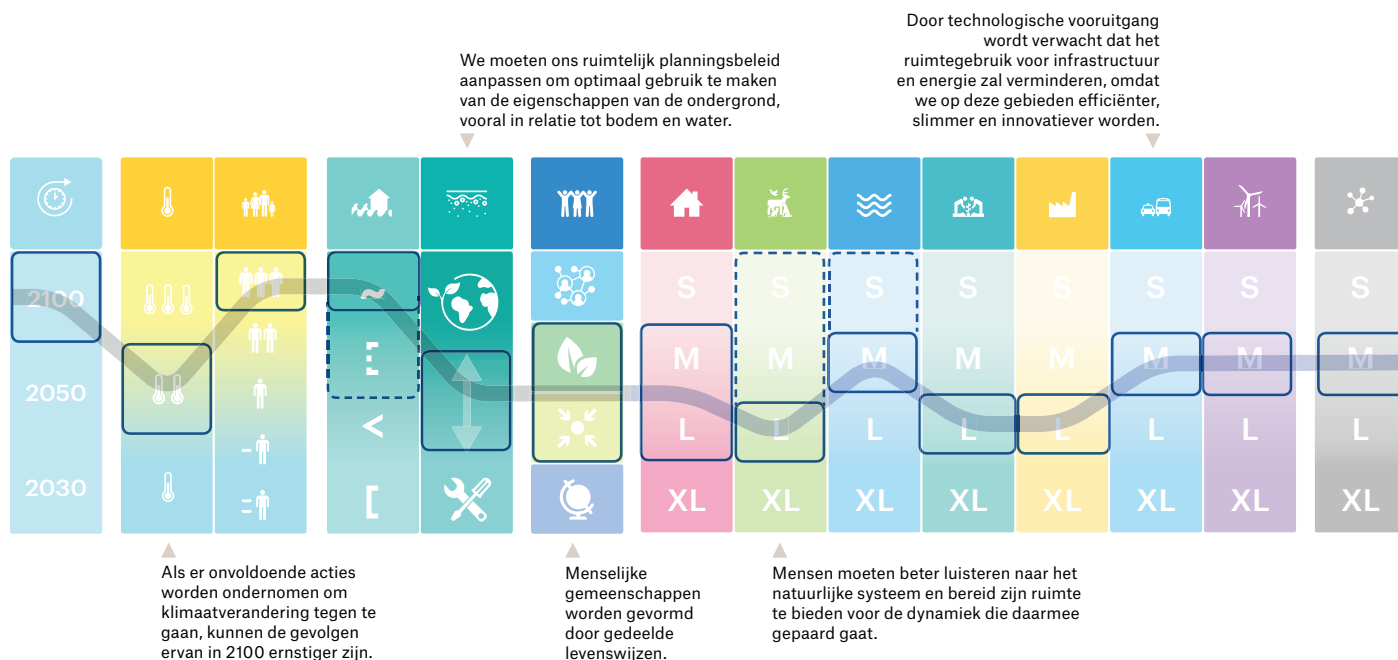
Door technologische vooruitgang wordt verwacht dat het ruimtegebruik voor infrastructuur en energie zal verminderen, omdat we op deze gebieden efficiënter, slimmer en innovatiever worden.

We moeten ons ruimtelijk planningsbeleid aanpassen om optimaal gebruik te maken van de eigenschappen van de ondergrond, vooral in relatie tot bodem en water.

2100

2050

2030

~

<

[

S M L XL

S M L XL

S M L XL

S M L XL

S M L XL

S M L XL

S M L XL

S M L XL

Als er onvoldoende acties worden ondernomen om klimaatverandering tegen te gaan, kunnen de gevolgen ervan in 2100 ernstiger zijn.

Menselijke gemeenschappen worden gevormd door gedeelde levenswijzen.

Mensen moeten beter luisteren naar het natuurlijke systeem en bereid zijn ruimte te bieden voor de dynamiek die daarmee gepaard gaat.